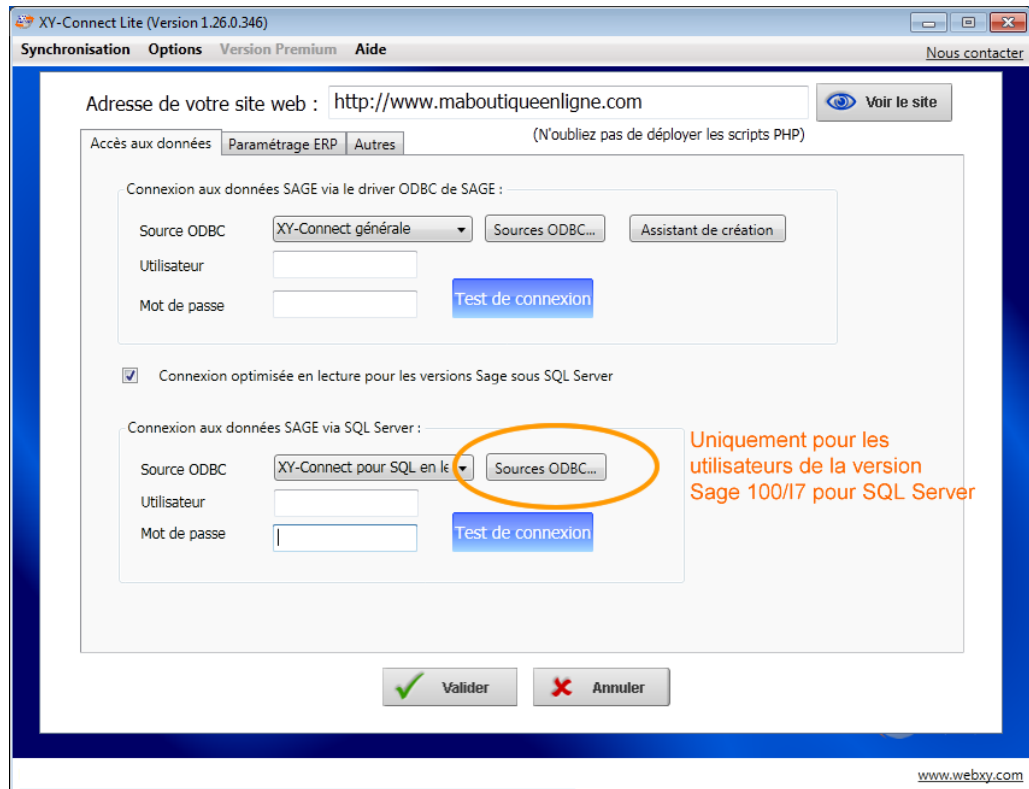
XY-Connect Lite (Version 1.26.0.346)

Synchronisation Options Version Premium Aide

Nous contacter

Adresse de votre site web : http://www.maboutiqueenligne.com

Voir le site

(N'oubliez pas de déployer les scripts PHP)

Accès aux données | Paramétrage ERP | Autres

Connexion aux données SAGE via le driver ODBC de SAGE :

Source ODBC XY-Connect générale

Sources ODBC...

Assistant de création

Utilisateur

Mot de passe

Test de connexion

Connexion optimisée en lecture pour les versions Sage sous SQL Server

Connexion aux données SAGE via SQL Server :

Source ODBC XY-Connect pour SQL en le

Sources ODBC...

Utilisateur

Mot de passe

Test de connexion

Uniquement pour les utilisateurs de la version Sage 100/I7 pour SQL Server

Valider

Annuler

www.webxy.com